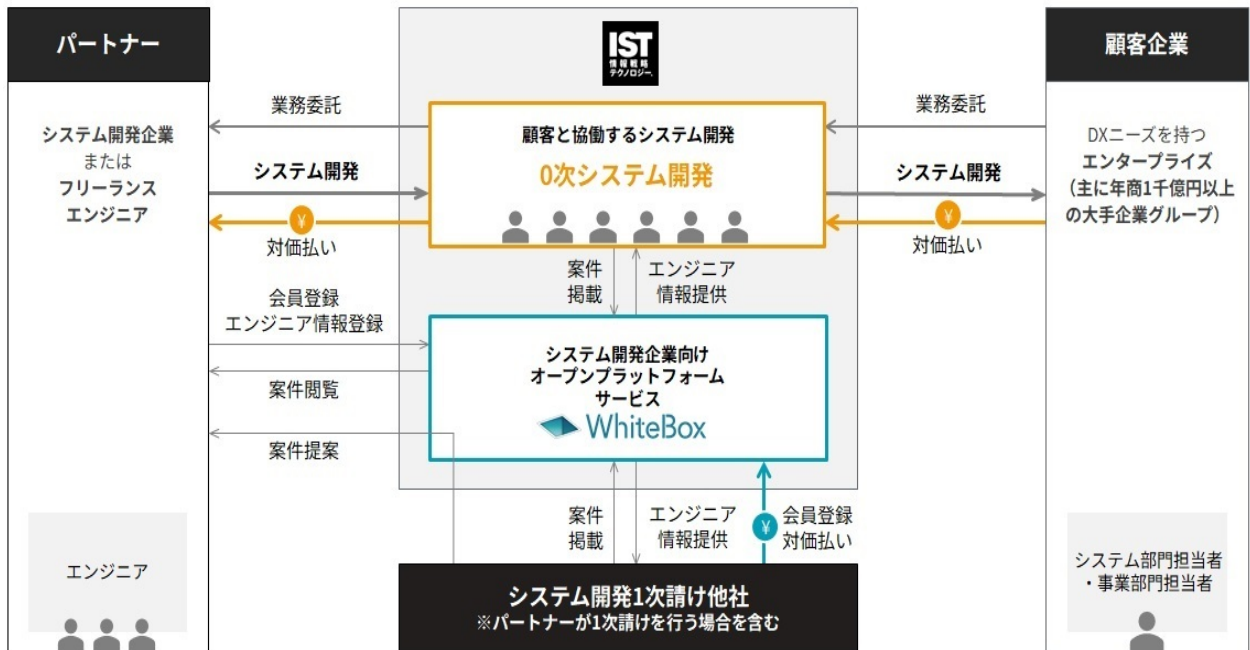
パートナー

システム開発企業
または
フリーランス
エンジニア

エンジニア

IST
情報戦略
テクノロジー

業務委託

システム開発

¥
対価払い

顧客と協働するシステム開発
0次システム開発

案件
掲載

エンジニア
情報提供

会員登録
エンジニア情報登録

案件閲覧

案件提案

システム開発企業向け
オープンプラットフォーム
サービス
WhiteBox

案件
掲載

エンジニア
情報提供

¥
会員登録
対価払い

システム開発1次請け他社
※パートナーが1次請けを行う場合を含む

顧客企業

業務委託

システム開発

¥
対価払い

DXニーズを持つ
エンタープライズ
（主に年商1千億円以上の大手企業グループ）

システム部門担当者
・事業部門担当者